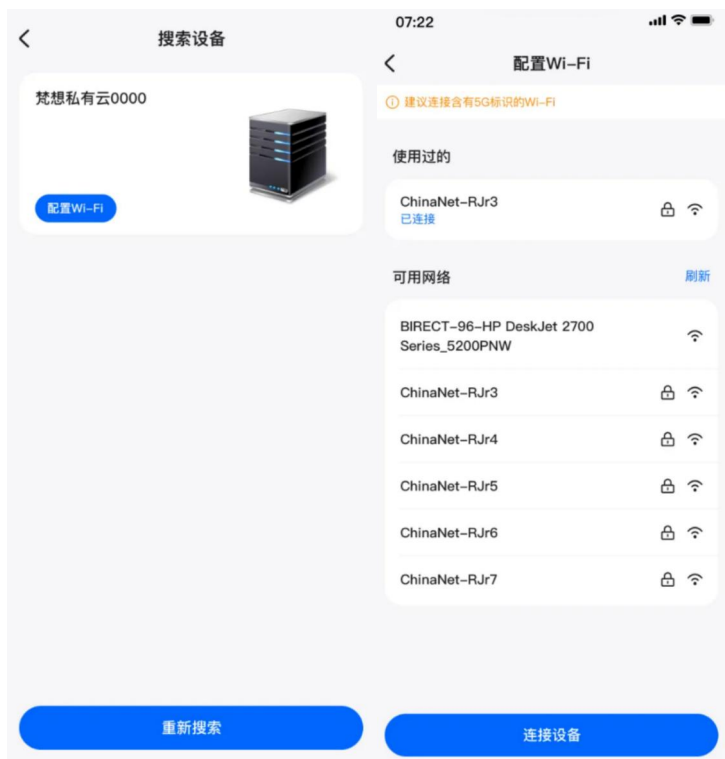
<

搜索设备

梵想私有云0000

配置Wi-Fi

重新搜索

07:22

<

配置Wi-Fi

ⓘ 建议连接含有5G标识的Wi-Fi

使用过的

ChinaNet-RJr3
已连接

可用网络

刷新

BIRECT-96-HP DeskJet 2700 Series_5200PNW

ChinaNet-RJr3

ChinaNet-RJr4

ChinaNet-RJr5

ChinaNet-RJr6

ChinaNet-RJr7

连接设备